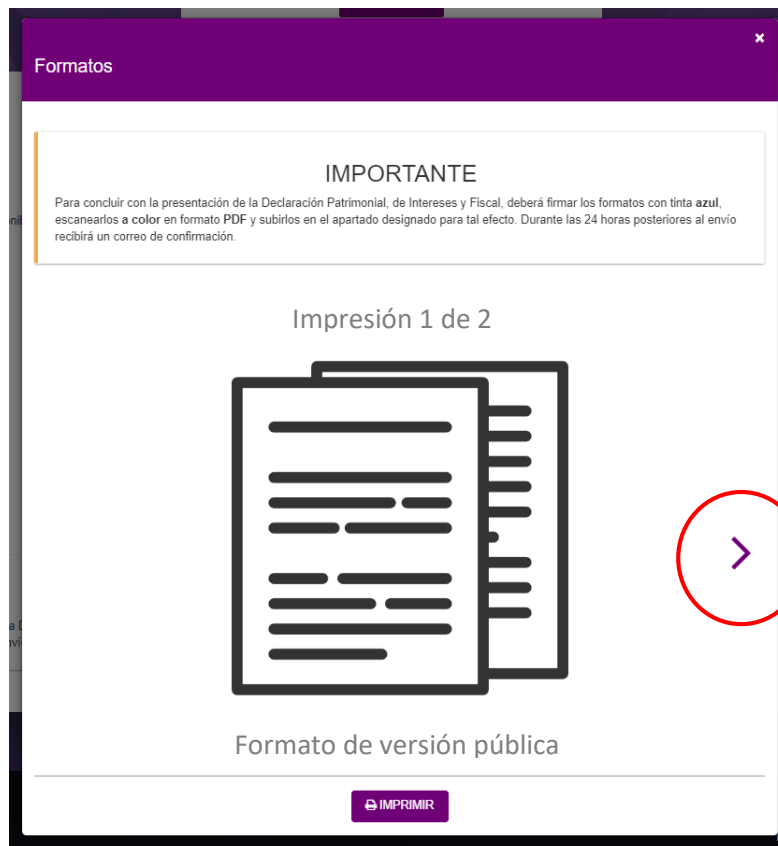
Formatos

×

IMPORTANTE

Para concluir con la presentación de la Declaración Patrimonial, de Intereses y Fiscal, deberá firmar los formatos con tinta **azul**, escanearlos **a color** en formato **PDF** y subirlos en el apartado designado para tal efecto. Durante las 24 horas posteriores al envío recibirá un correo de confirmación.

Impresión 1 de 2

Formato de versión pública

IMPRIMIR